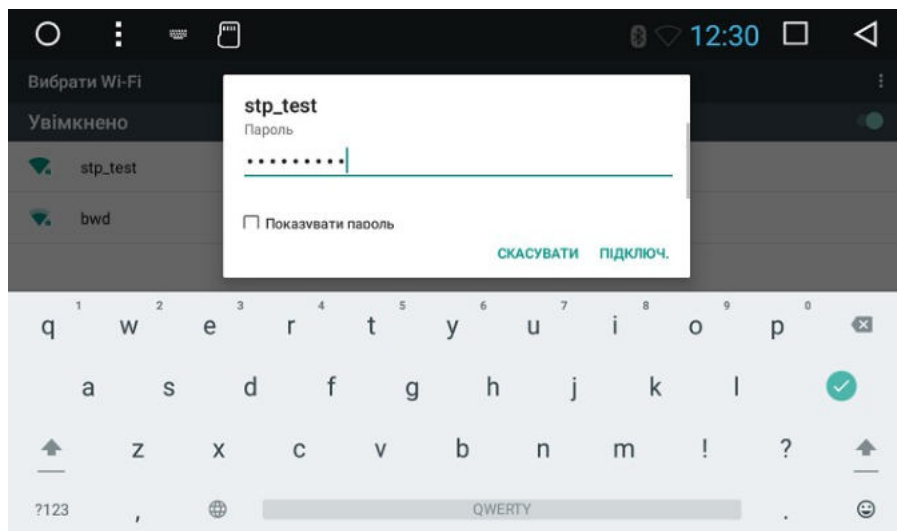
12:30

Вибрати Wi-Fi

Увімкнено

stp_test

bwd

stp_test
Пароль
•••••••••

Показувати пароль

СКАСУВАТИ ПІДКЛЮЧ.

1 2 3 4 5 6 7 8 9 0
q w e r t y u i o p
a s d f g h j k l
z x c v b n m ! ?
?123 , QWERTY .